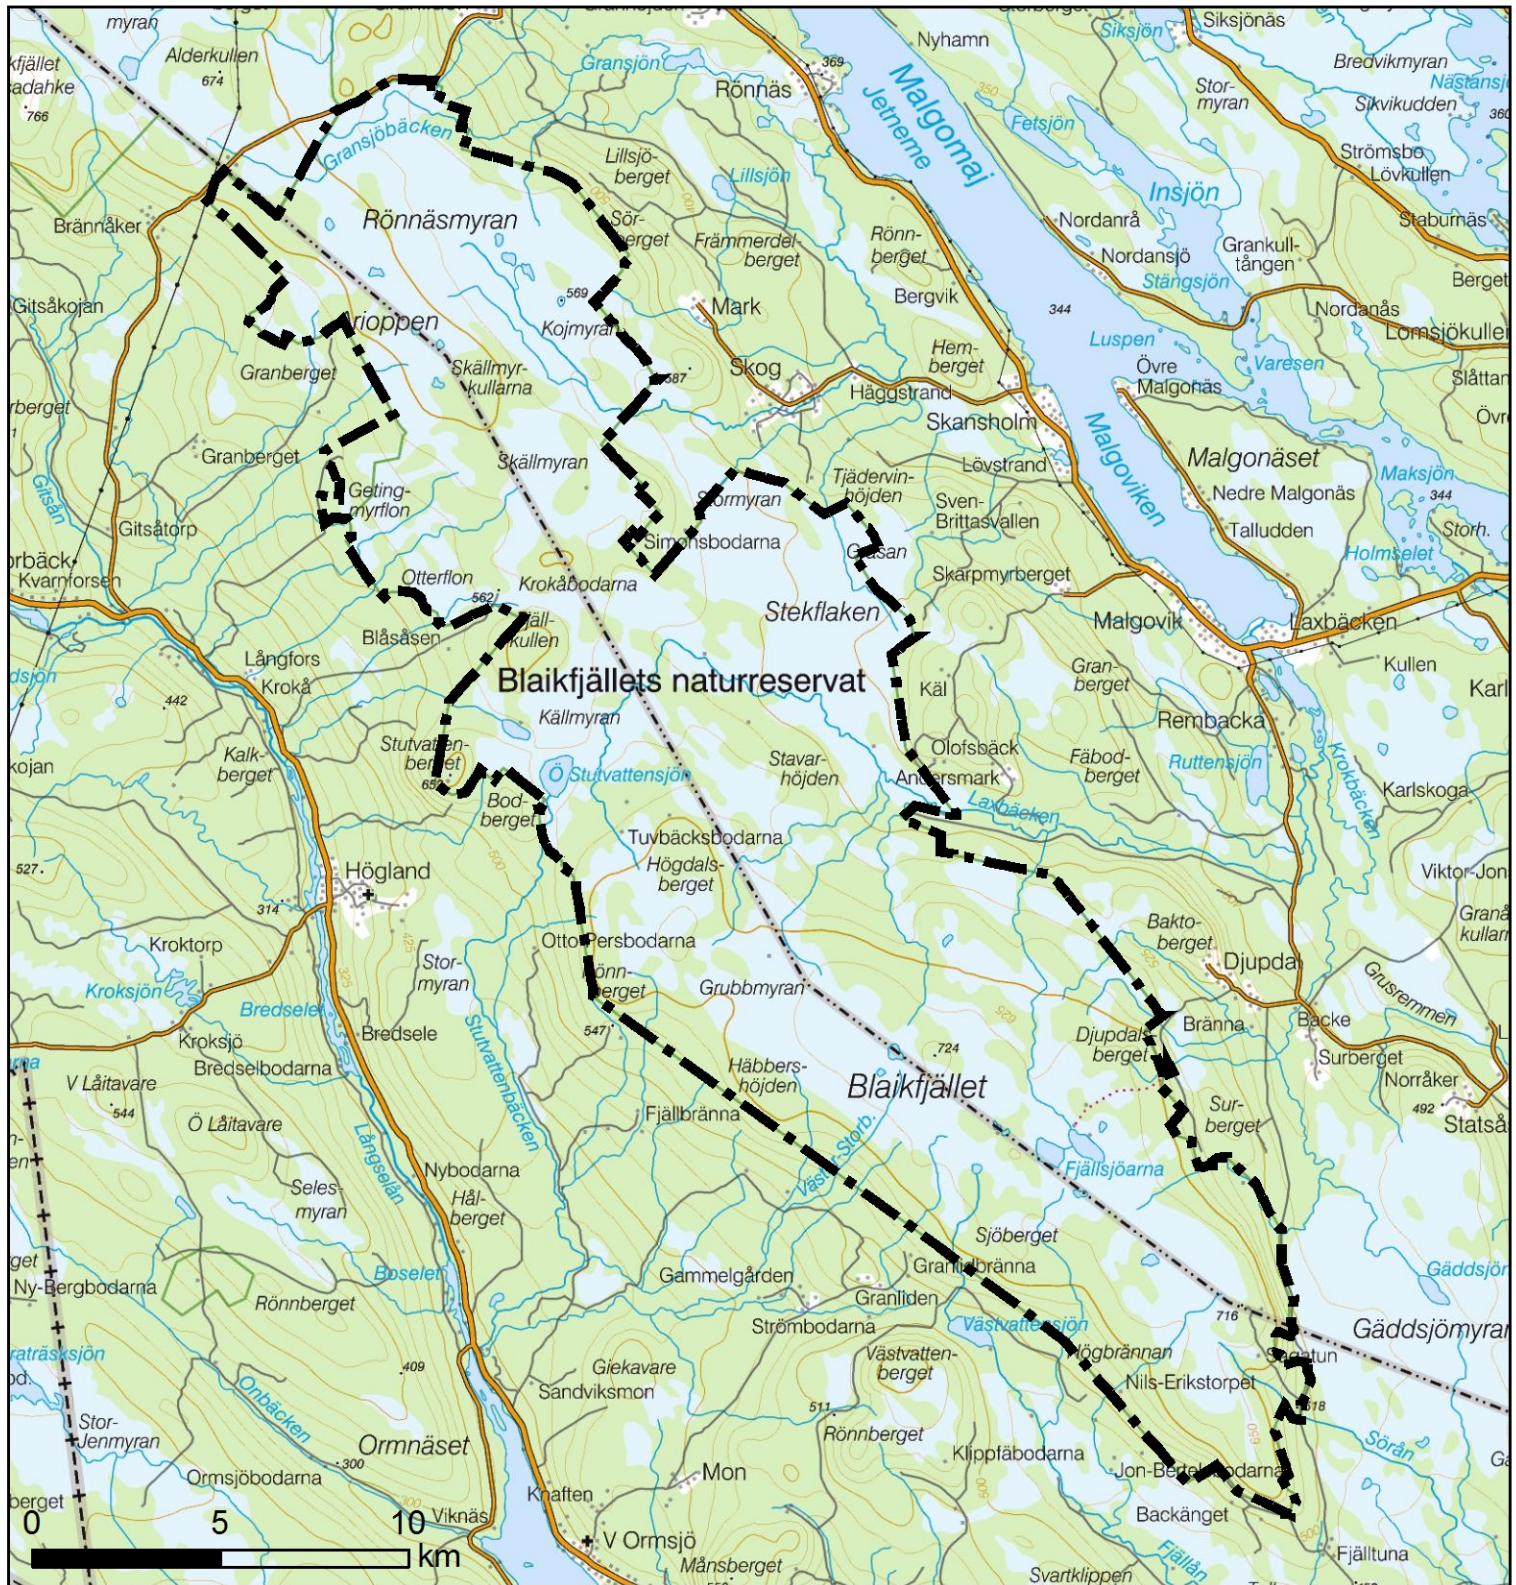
myran
Alderkullen
674
fjället
badahke
766
Gransjön
369
Rönnäs
Nyhamn
Malgomaj
Jetneme
Siksjön
Siksjönäs
Bredvikmyran
Nästansjö
Sikvikudden
Stor-
myran
Fetsjön
Gransjöbäcken
Lillsjö-
berget
Lillsjön
Strömsbo
Lövkullen
Insjön
Brännåker
Rönnäsmyran
Sör-
berget
Främmerdel-
berget
Rönn-
berget
Nordanrå
Nordansjö
Grankull-
tången
Staburnäs
Berget
Gitsåkojan
569
Kojmyran
Mark
Bergvik
Stängsjön
344
Nordanås
Lomsjökullen
rioppen
Luspen
Varesen
Slåttan
berget
Granberget
Skällmyr-
kullarna
587
Skog
Hem-
berget
Övre
Malgonäs
Häggstrand
Skansholm
Övre
Granberget
Geting-
myrflon
Skällmyran
Lövstrand
Malgoviken
Malgonäset
Maksjön
Nedre Malgonäs
344
Gitsån
Gitsåtorp
Tjädervin-
höjden
Sormyran
Sven-
Brittasvallen
Talludden
rbäck
Kvarnforsen
Simonsbodarna
Gassan
Storh.
Holmselet
Otterflon
562
Krokåbodarna
Skarpmyrberget
Stekflaken
Blåsåsen
Käll-
kullen
Malgovik
Laxbäcken
Kullen
Långfors
Kroka
dsjön
Blaikfjällets naturreservat
Gran-
berget
Käl
Karl
442
Källmyran
Rembacka
kojan
Kalk-
berget
Stutvatten-
berget
653
Stutvattensjön
Stavar-
höjden
Olofsbäck
Fäbod-
berget
Ruttensjön
Krokbäcken
Karlskoga
Anders mark
Bod-
berget
Laxbäcken
527
Tuvbäcksbodarna
Högdals-
berget
Viktor-Jon
Högland
314
500
Bakto-
berget
Granå
kullarna
Kroktorp
Otto Persbodarna
425
Stor-
myran
Djupdal
Grusrenmen
Krokstjön
Rönn-
berget
Grubbmyran
Bränna
Bredselet
Backe
Kroksjö
Bredsele
547
724
Djupdal-
berget
Surberget
Bredselbodarna
Stutvattenbäcken
Häbbers-
höjden
Blaikfjället
Norråker
V Låitavare
492
Statså
544
Fjällbränna
Sur-
berget
Ö Låitavare
Väst. Storb.
Fjällsjöarna
Seles
myran
Långselån
Nybodarna
Hål-
berget
Sjöberget
Gäddsjön
Ny-Bergbodarna
Boselet
Gammelgården
Granlidbränna
716
Gäddsjömyran
Rönnberget
Granliden
Strömbodarna
Västvattensjön
Högbrännan
Sagatun
rträsksjön
409
Giekavare
Västvatten-
berget
Nils-Erikstorpet
Onbäcken
Sandviksmon
511
618
Stor-
Jenmyran
Ormnäset
Rönnberget
Sörån
300
Klippfäbodarna
Ormsjöbodarna
Mon
Jon-Bertelsbodarna
berget
Knaften
Viknäs
Backänget
0
5
10
km
V Ormsjö
Månsberget
Fjälltuna
Svartklippen
Fjällån